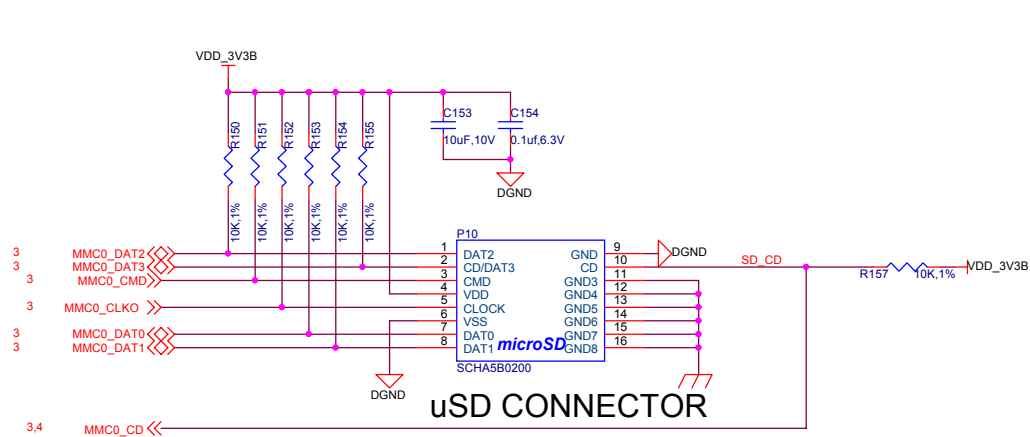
VDD_3V3B

R150
R151
R152
R153
R154
R155

10K,1%
10K,1%
10K,1%
10K,1%
10K,1%
10K,1%

C153
10uF,10V
C154
0.1uf,6.3V

DGND

P10

3 MMC0_DAT2
3 MMC0_DAT3
3 MMC0_CMD
3 MMC0_CLKO
3 MMC0_DAT0
3 MMC0_DAT1

1 DAT2
2 CD/DAT3
3 CMD
4 VDD
5 CLOCK
6 VSS
7 DAT0
8 DAT1

GND 9
CD 10
11
GND3 12
GND4 13
GND5 14
GND6 15
GND7 16
GND8

microSD
SCHA5B0200

DGND

SD_CD
R157 10K,1%
VDD_3V3B

DGND

uSD CONNECTOR

3,4 MMC0_CD